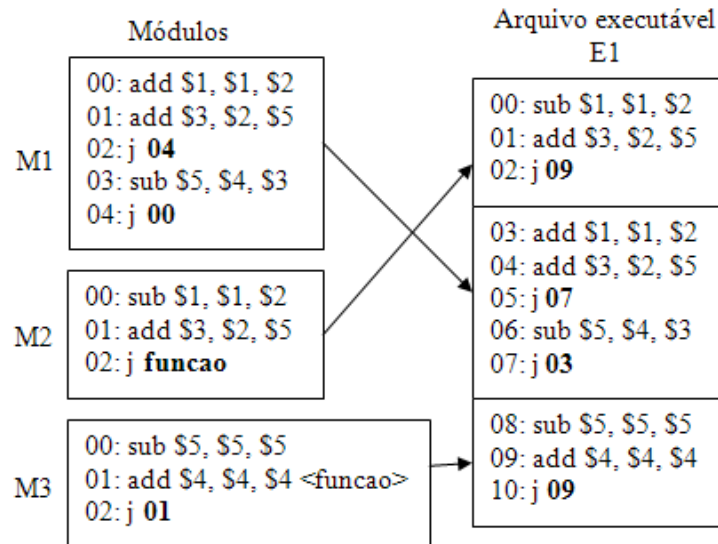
Módulos

M1

00: add \$1, \$1, \$2
01: add \$3, \$2, \$5
02: j **04**
03: sub \$5, \$4, \$3
04: j **00**

M2

00: sub \$1, \$1, \$2
01: add \$3, \$2, \$5
02: j **funcao**

M3

00: sub \$5, \$5, \$5
01: add \$4, \$4, \$4 <funcao>
02: j **01**

Arquivo executável E1

00: sub \$1, \$1, \$2
01: add \$3, \$2, \$5
02: j **09**

03: add \$1, \$1, \$2
04: add \$3, \$2, \$5
05: j **07**
06: sub \$5, \$4, \$3
07: j **03**

08: sub \$5, \$5, \$5
09: add \$4, \$4, \$4
10: j **09**